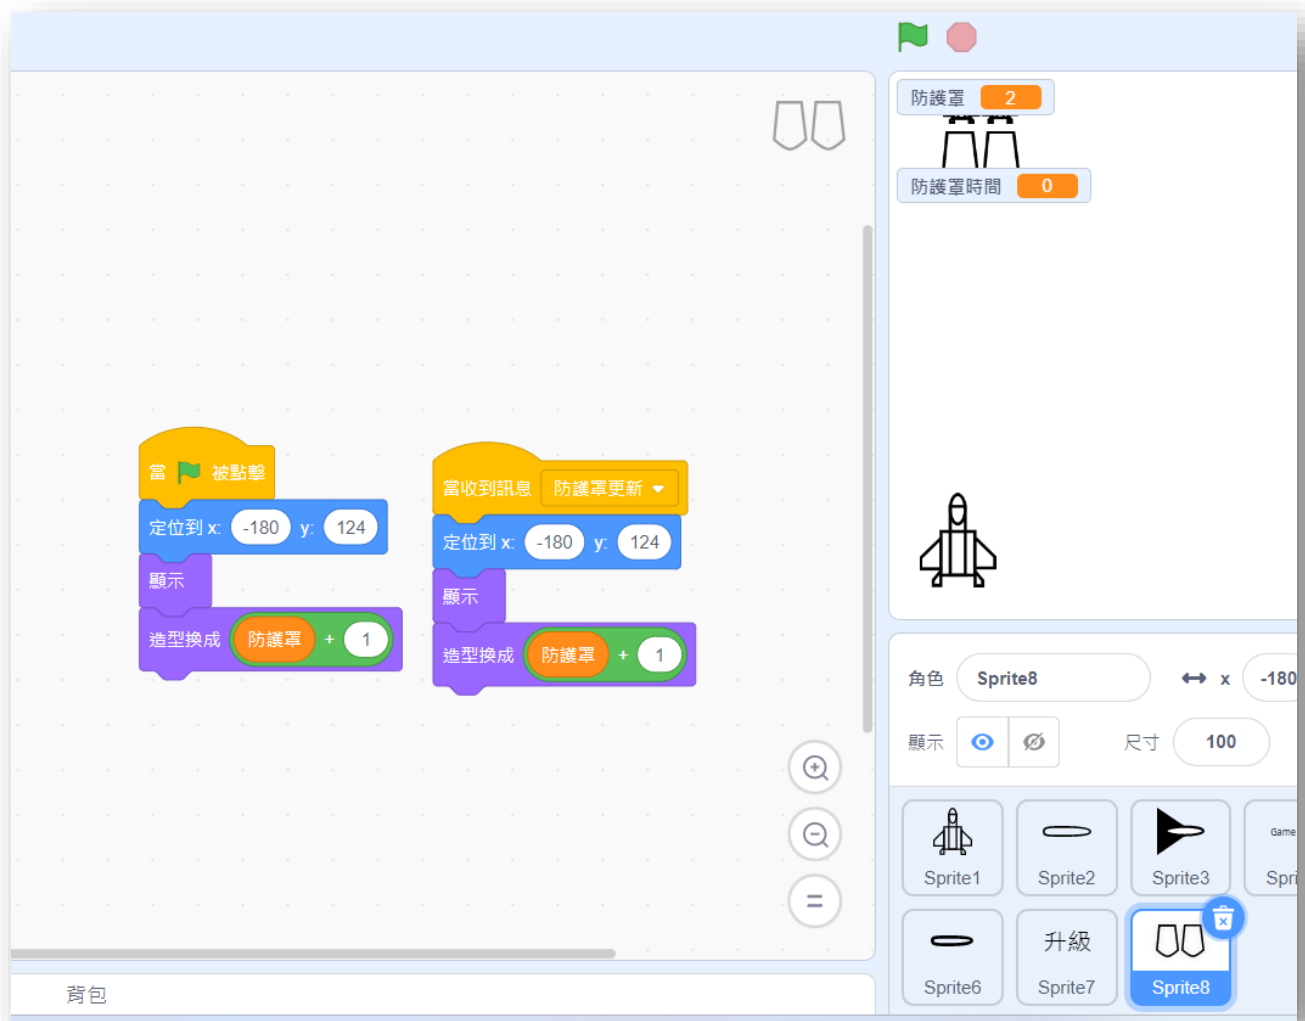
當 被點擊
定位到 x: -180 y: 124
顯示
造型換成 防護罩 + 1

當收到訊息 防護罩更新
定位到 x: -180 y: 124
顯示
造型換成 防護罩 + 1

防護罩 2
防護罩時間 0

角色 Sprite8
x -180
顯示
尺寸 100

Sprite1
Sprite2
Sprite3
Game
Spri
Sprite6
升級
Sprite7
Sprite8

背包